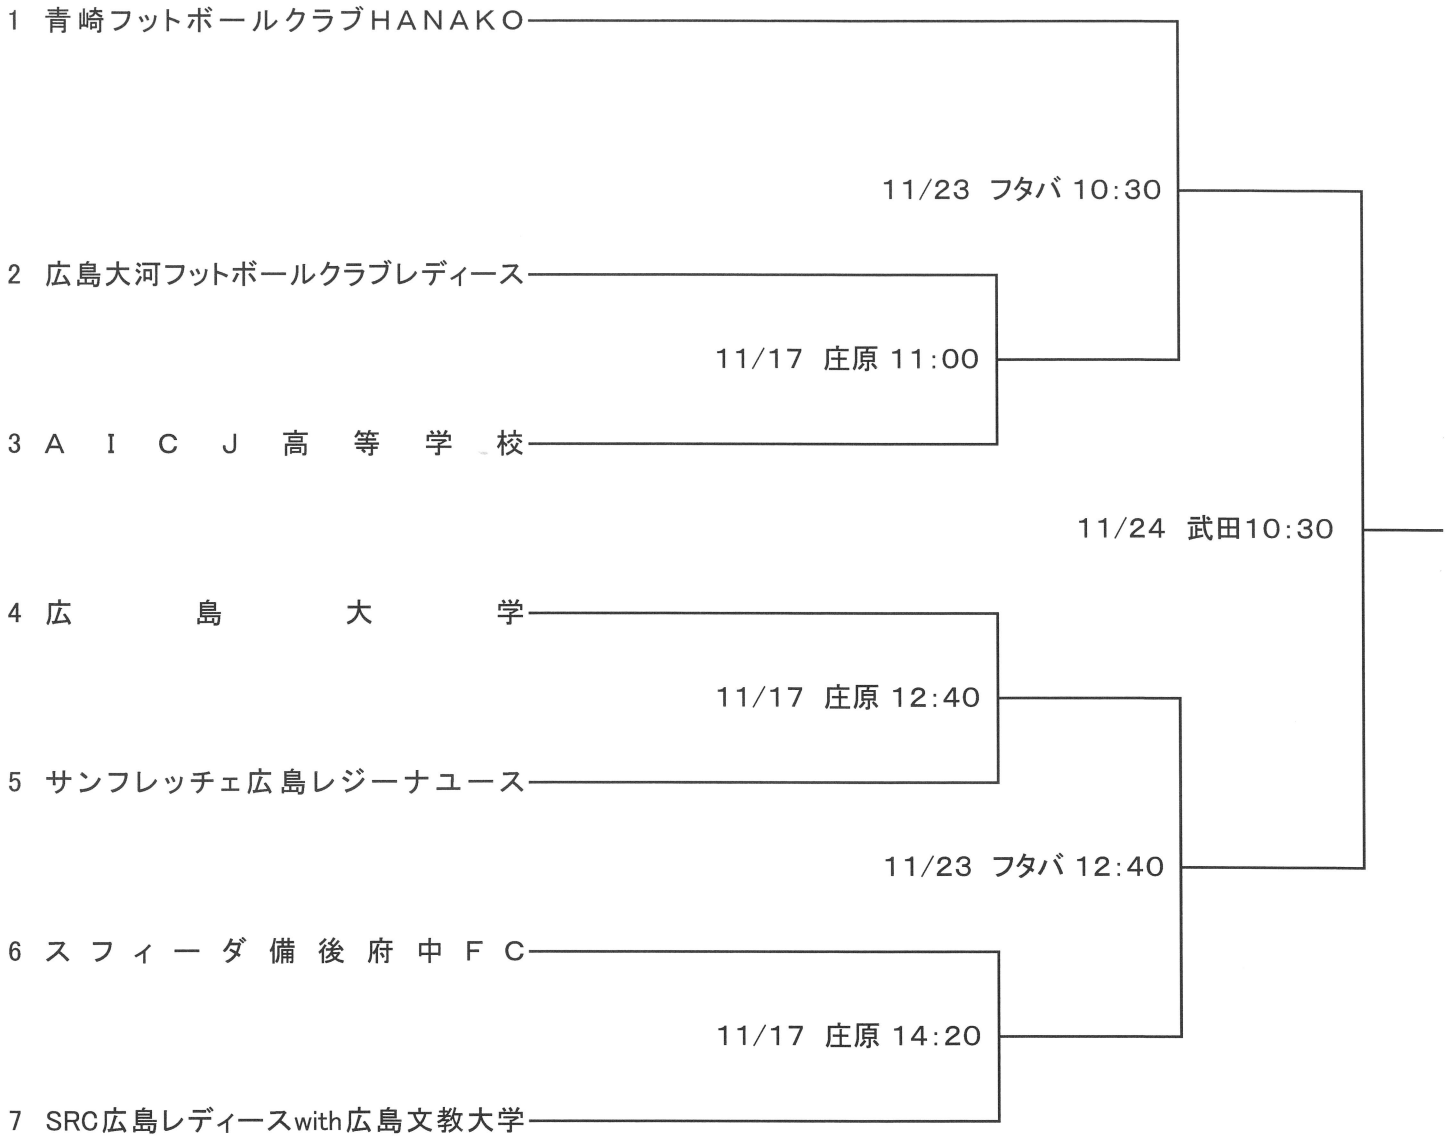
1 青崎フットボールクラブHANAKO

11/23 フタバ 10:30

2 広島大河フットボールクラブレディース

11/17 庄原 11:00

3 A I C J 高 等 学 校

11/24 武田10:30

4 広 島 大 学

11/17 庄原 12:40

5 サンフレッチェ広島レジーナユース

11/23 フタバ 12:40

6 ス フ ィ ー ダ 備 後 府 中 F C

11/17 庄原 14:20

7 SRC広島レディースwith広島文教大学